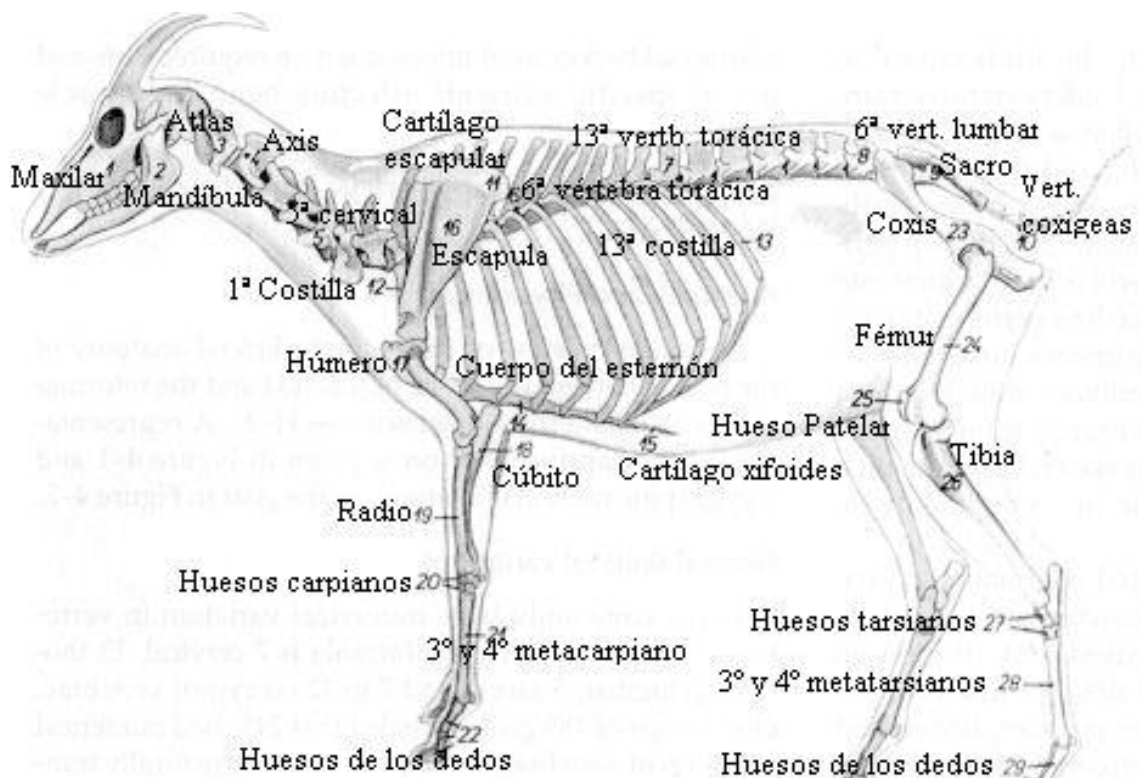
Maxilar 1
2
Atlas 3
Axis
Mandíbula
5ª cervical 5
Cartílago escapular
13ª vertb. torácica 7
11 6ª vértebra torácica
6ª vert. lumbar 8
Sacro
Vert. coxigeas 10
Coxis 23
16
Escapula
13ª costilla 13
1ª Costilla 12
Fémur 24
Húmero 17
Cuerpo del esternón
14
25
Hueso Patelar
18
15
Cúbito
Cartílago xifoides
Tibia
26
Radio 19
Huesos carpianos 20
21
3º y 4º metacarpiano
Huesos tarsianos 27
3º y 4º metatarsianos 28
22
Huesos de los dedos
Huesos de los dedos 29